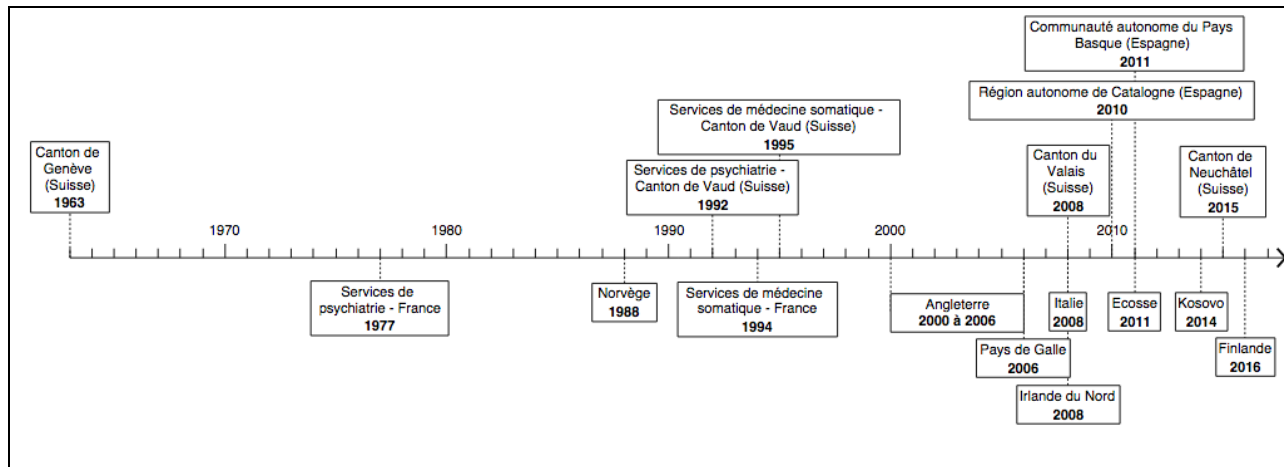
Communauté autonome du Pays Basque (Espagne)
2011

Région autonome de Catalogne (Espagne)
2010

Services de médecine somatique - Canton de Vaud (Suisse)
1995

Services de psychiatrie - Canton de Vaud (Suisse)
1992

Canton de Genève (Suisse)
1963

Canton du Valais (Suisse)
2008

Canton de Neuchâtel (Suisse)
2015

1970

1980

1990

2000

2010

Services de psychiatrie - France
1977

Norvège
1988

Services de médecine somatique - France
1994

Angleterre
2000 à 2006

Pays de Galle
2006

Irlande du Nord
2008

Italie
2008

Ecosse
2011

Kosovo
2014

Finlande
2016